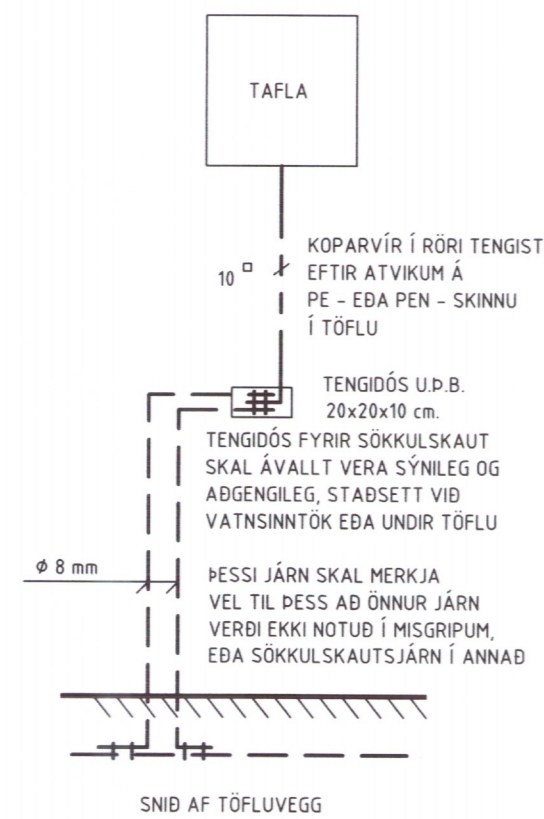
TAFLA

10 □

KOPARVÍR Í RÖRI TENGIST EFTIR ATVIKUM Á PE - EÐA PEN - SKINNU Í TÖFLU

TENGIDÓS U.Þ.B. 20x20x10 cm.

TENGIDÓS FYRIR SÖKKULSKAUT SKAL ÁVALLT VERA SÝNILEG OG AÐGENGILEG, STAÐSETT VIÐ VATNSINNTÖK EÐA UNDIR TÖFLU

$\phi$ 8 mm

ÞESSI JÁRN SKAL MERKJA VEL TIL ÞESS AÐ ÖNNUR JÁRN VERÐI EKKI NOTUÐ Í MISGRIPUM, EÐA SÖKKULSKAUTSJÁRN Í ANNAÐ

SNIÐ AF TÖFLUVEGG